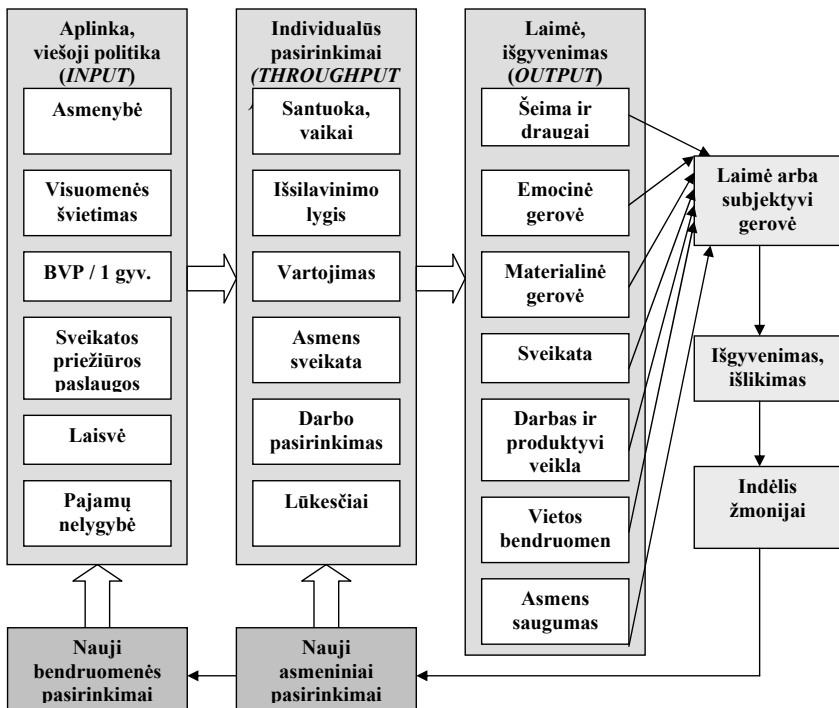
Aplinka, viešoji politika (*INPUT*)

Asmenybė

Visuomenės švietimas

BVP / 1 gyv.

Sveikatos priežiūros paslaugos

Laisvė

Pajamų nelygybė

Individualūs pasirinkimai *(THROUGHPUT*

Santuoka, vaikai

Išsilavinimo lygis

Vartojimas

Asmens sveikata

Darbo pasirinkimas

Lūkesčiai

Laimė, išgyvenimas (*OUTPUT*)

Šeima ir draugai

Emocinė gerovė

Materialinė gerovė

Sveikata

Darbas ir produktyvi veikla

Vietos bendruomen

Asmens saugumas

Laimė arba subjektyvi gerovė

Išgyvenimas, išlikimas

Indėlis žmonijai

Nauji bendruomenės pasirinkimai

Nauji asmeniniai pasirinkimai